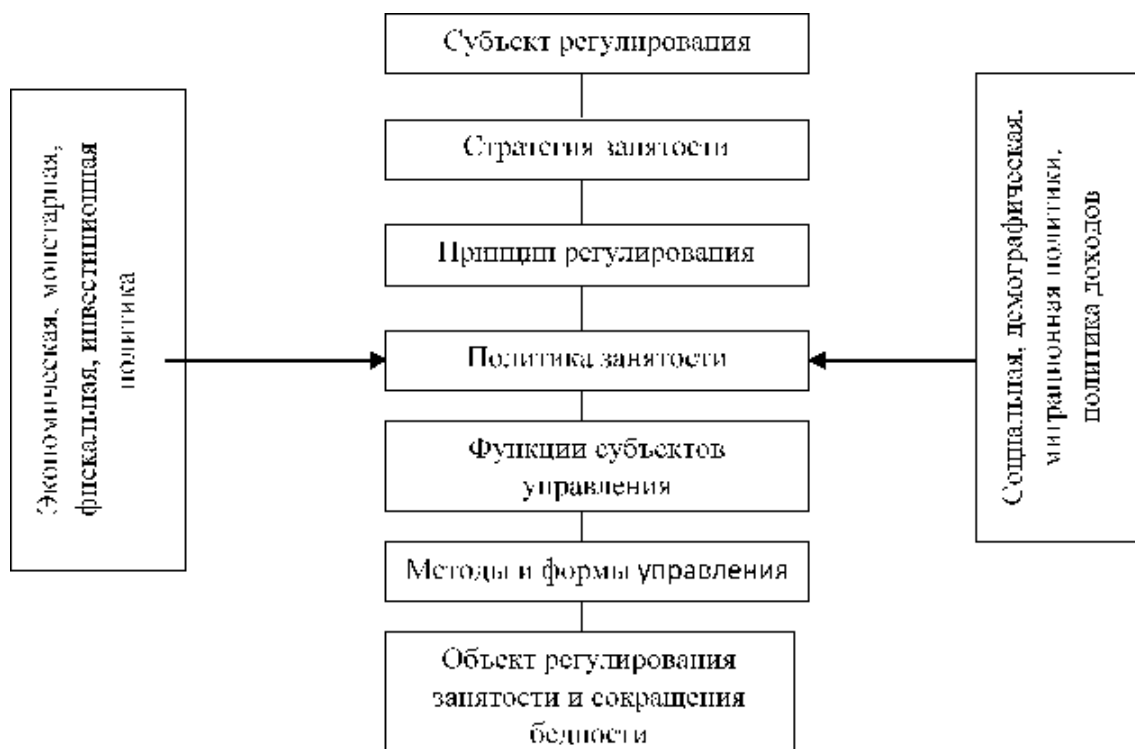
Экономическая, монетарная, фискальная, инвестиционная политика

Субъект регулирования

Стратегия занятости

Принципы регулирования

Политика занятости

Функции субъектов управления

Методы и формы управления

Объект регулирования занятости и сокращения бедности

Социальная, демографическая, миграционная политики, политика доходов